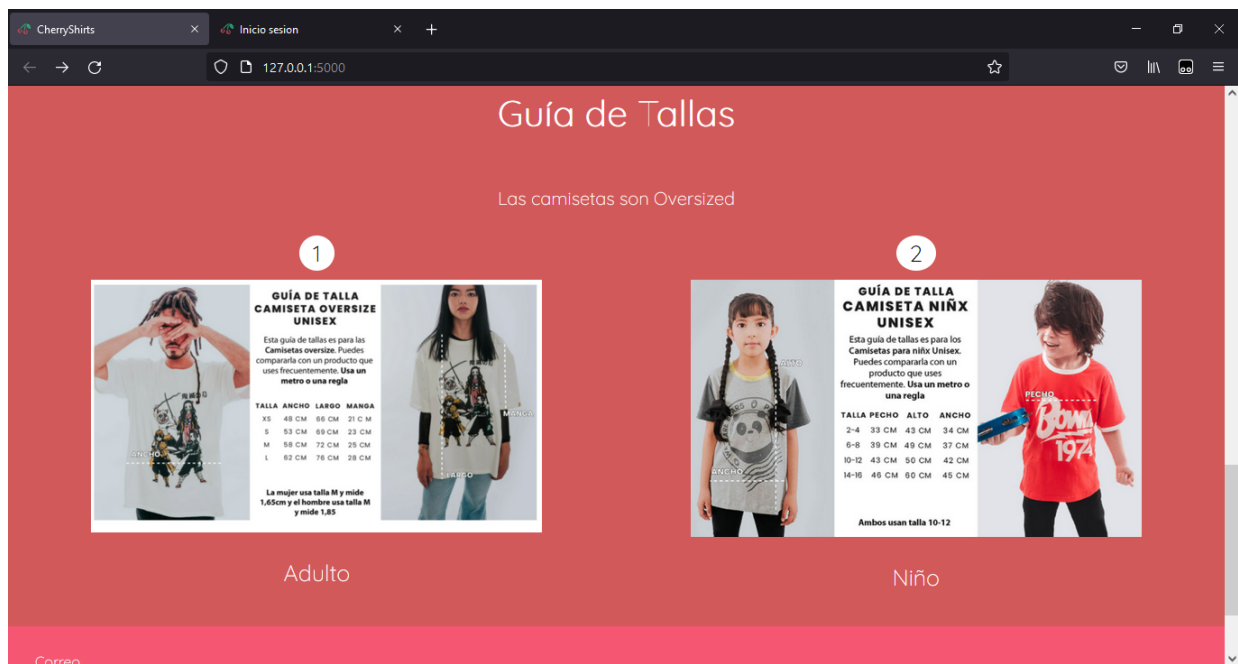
CherryShirts ×
Inicio sesion ×
+
127.0.0.1:5000

Guía de Tallas

Las camisetas son Oversized

1

GUÍA DE TALLA CAMISETA OVERSIZE UNISEX

Esta guía de tallas es para las Camisetas oversize. Puedes compararla con un producto que uses frecuentemente. Usa un metro o una regla

| TALLA | ANCHO | LARGO | MANGA |
|---|---|---|---|
| XS | 48 CM | 66 CM | 21 C M |
| S | 53 CM | 69 CM | 23 CM |
| M | 58 CM | 72 CM | 25 CM |
| L | 62 CM | 76 CM | 28 CM |

La mujer usa talla M y mide 1,65cm y el hombre usa talla M y mide 1,85

ANCHO
MANGA
LARGO

Adulto

2

GUÍA DE TALLA CAMISETA NIÑX UNISEX

Esta guía de tallas es para los Camisetas para niñx Unisex. Puedes compararla con un producto que uses frecuentemente. Usa un metro o una regla

| TALLA | PECHO | ALTO | ANCHO |
|---|---|---|---|
| 2-4 | 33 CM | 43 CM | 34 CM |
| 6-8 | 39 CM | 49 CM | 37 CM |
| 10-12 | 43 CM | 50 CM | 42 CM |
| 14-16 | 46 CM | 60 CM | 45 CM |

Ambos usan talla 10-12

ALTO
ANCHO
PECHO

Niño

Correo